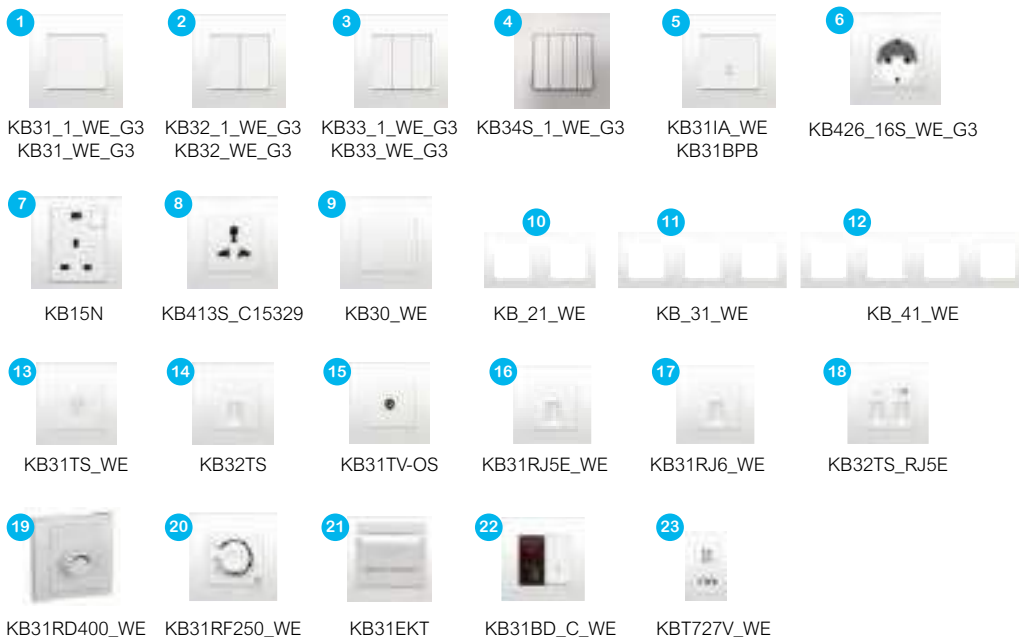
1
KB31_1_WE_G3
KB31_WE_G3

2
KB32_1_WE_G3
KB32_WE_G3

3
KB33_1_WE_G3
KB33_WE_G3

4
KB34S_1_WE_G3

5
KB31IA_WE
KB31BPB

6
KB426_16S_WE_G3

7
KB15N

8
KB413S_C15329

9
KB30_WE

10
KB_21_WE

11
KB_31_WE

12
KB_41_WE

13
KB31TS_WE

14
KB32TS

15
KB31TV-OS

16
KB31RJ5E_WE

17
KB31RJ6_WE

18
KB32TS_RJ5E

19
KB31RD400_WE

20
KB31RF250_WE

21
KB31EKT

22
KB31BD_C_WE

23
KBT727V_WE